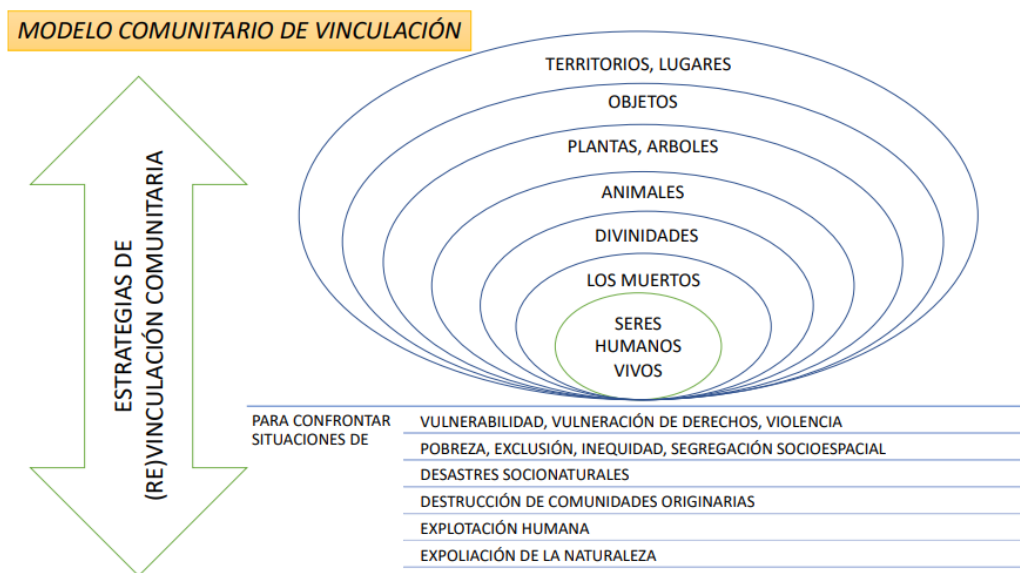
MODELO COMUNITARIO DE VINCULACIÓN

ESTRATEGIAS DE (RE)VINCULACIÓN COMUNITARIA

TERRITORIOS, LUGARES
OBJETOS
PLANTAS, ARBOLES
ANIMALES
DIVINIDADES
LOS MUERTOS
SERES HUMANOS VIVOS

PARA CONFRONTAR SITUACIONES DE

VULNERABILIDAD, VULNERACIÓN DE DERECHOS, VIOLENCIA
POBREZA, EXCLUSIÓN, INEQUIDAD, SEGREGACIÓN SOCIOESPACIAL
DESASTRES SOCIONATURALES
DESTRUCCIÓN DE COMUNIDADES ORIGINARIAS
EXPLOTACIÓN HUMANA
EXPOLIACIÓN DE LA NATURALEZA